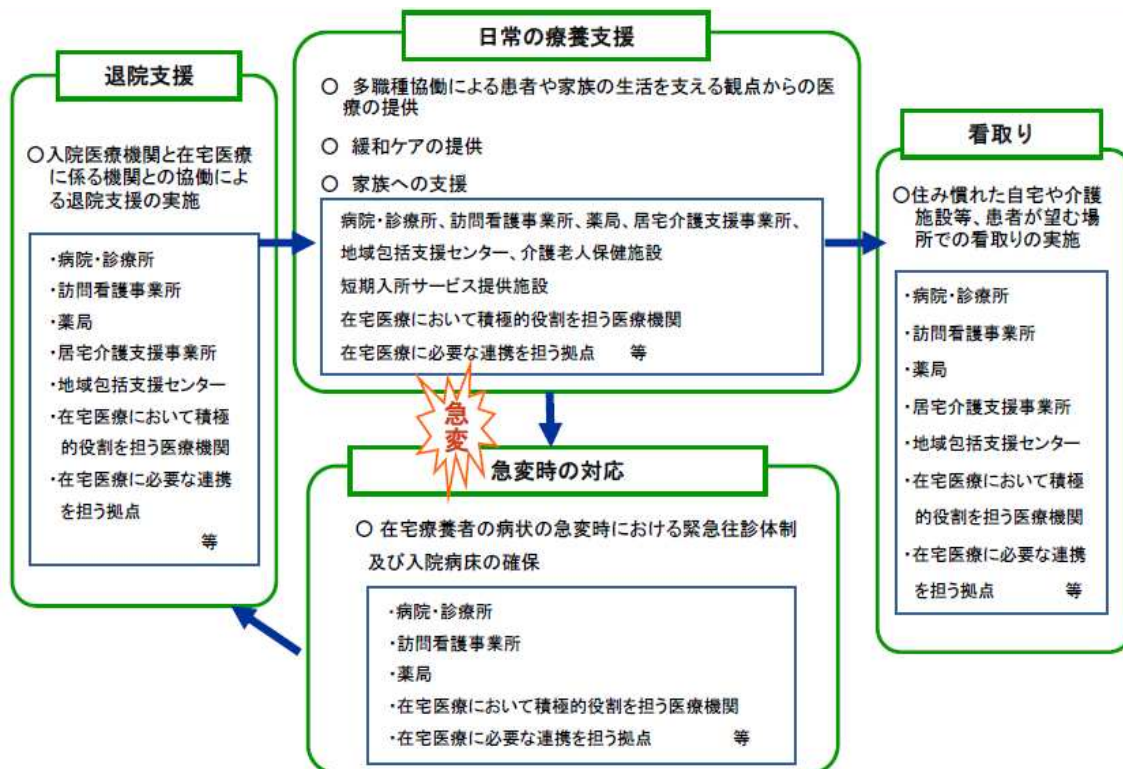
退院支援

○入院医療機関と在宅医療に係る機関との協働による退院支援の実施

・病院・診療所
・訪問看護事業所
・薬局
・居宅介護支援事業所
・地域包括支援センター
・在宅医療において積極的役割を担う医療機関
・在宅医療に必要な連携を担う拠点
等

日常の療養支援

○ 多職種協働による患者や家族の生活を支える観点からの医療の提供
○ 緩和ケアの提供
○ 家族への支援

病院・診療所、訪問看護事業所、薬局、居宅介護支援事業所、地域包括支援センター、介護老人保健施設
短期入所サービス提供施設
在宅医療において積極的役割を担う医療機関
在宅医療に必要な連携を担う拠点 等

看取り

○住み慣れた自宅や介護施設等、患者が望む場所での看取りの実施

・病院・診療所
・訪問看護事業所
・薬局
・居宅介護支援事業所
・地域包括支援センター
・在宅医療において積極的役割を担う医療機関
・在宅医療に必要な連携を担う拠点 等

急変

急変時の対応

○ 在宅療養者の病状の急変時における緊急往診体制及び入院病床の確保

・病院・診療所
・訪問看護事業所
・薬局
・在宅医療において積極的役割を担う医療機関
・在宅医療に必要な連携を担う拠点 等